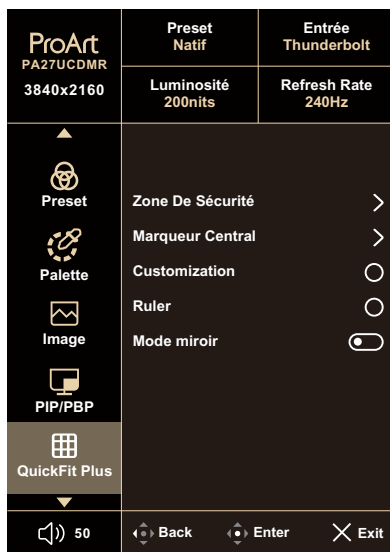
ProArt
PA27UCDMR
3840x2160

Preset
Natif

Entrée
Thunderbolt

Luminosité
200nits

Refresh Rate
240Hz

Preset
Palette
Image
PIP/PBP
QuickFit Plus

Zone De Sécurité
Marqueur Central
Customization
Ruler
Mode miroir

50
Back
Enter
Exit